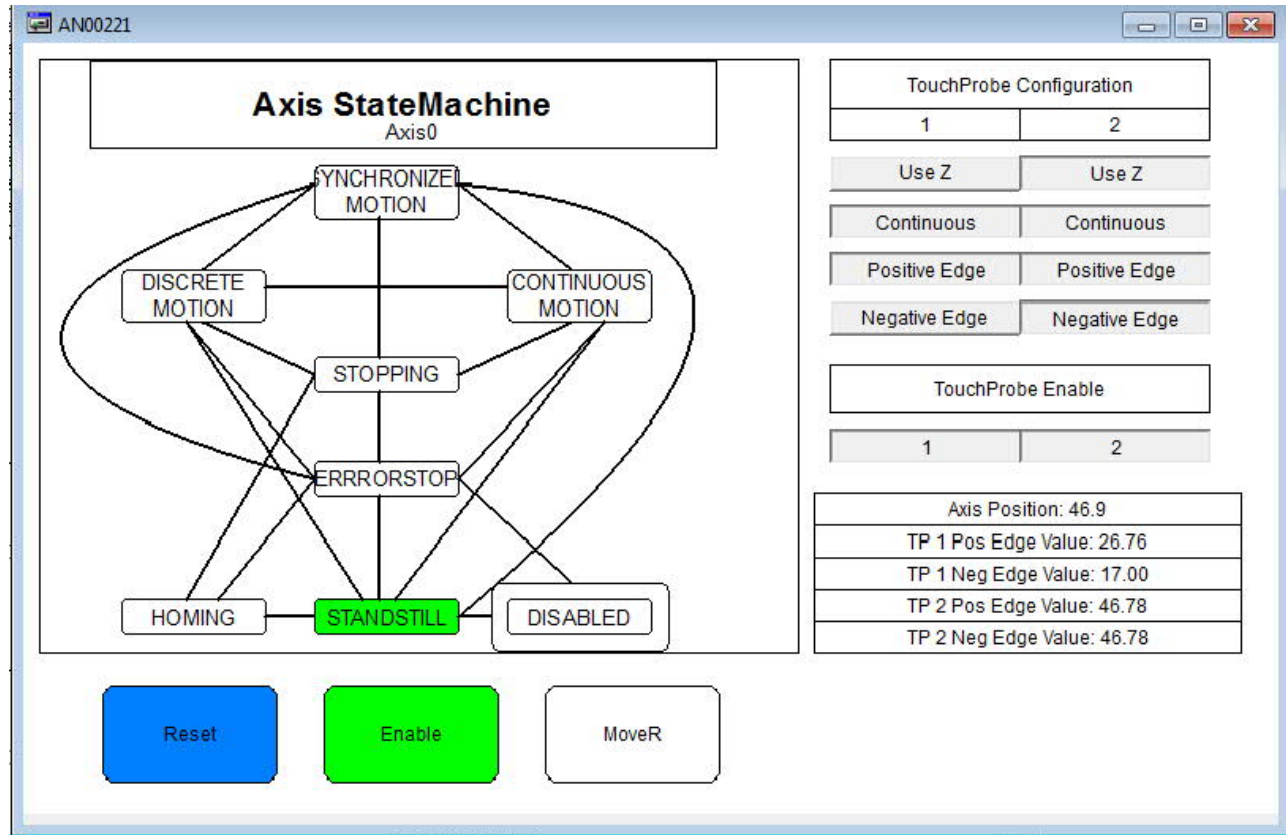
AN00221

Axis StateMachine
Axis0

YNCHRONIZEI MOTION

DISCRETE MOTION

CONTINUOUS MOTION

STOPPING

ERRRORSTOP

HOMING

STANDSTILL

DISABLED

TouchProbe Configuration

| 1 | 2 |
|---|---|

Use Z
Use Z
Continuous
Continuous
Positive Edge
Positive Edge
Negative Edge
Negative Edge

TouchProbe Enable

| 1 | 2 |
|---|---|

| Axis Position: 46.9 |
|---|
| TP 1 Pos Edge Value: 26.76 |
| TP 1 Neg Edge Value: 17.00 |
| TP 2 Pos Edge Value: 46.78 |
| TP 2 Neg Edge Value: 46.78 |

Reset
Enable
MoveR